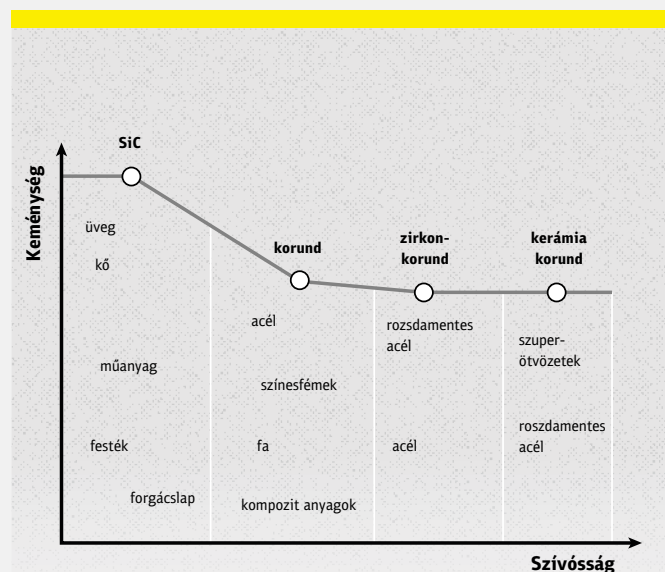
Keménység

SiC

üveg

kő

műanyag

festék

forgácslap

korund

acél

színesfémek

fa

kompozit anyagok

zirkon-korund

rozsdamentes acél

acél

kerámia korund

szuper-ötvözetek

roszdamentes acél

Szívósság